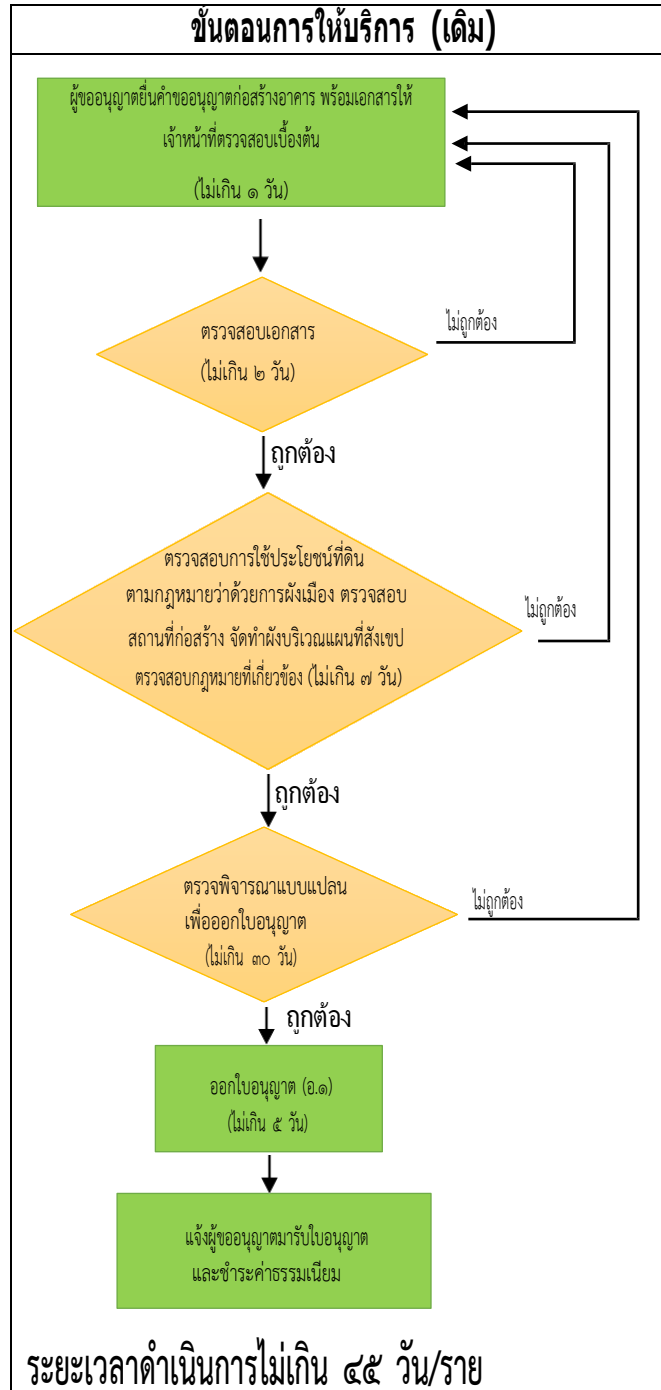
ขั้นตอนการให้บริการ (เดิม)

ผู้ขออนุญาตยื่นคำขออนุญาตก่อสร้างอาคาร พร้อมเอกสารให้เจ้าหน้าที่ตรวจสอบเบื้องต้น
(ไม่เกิน ๑ วัน)

ตรวจสอบเอกสาร
(ไม่เกิน ๒ วัน)

ไม่ถูกต้อง

ถูกต้อง

ตรวจสอบการใช้ประโยชน์ที่ดิน ตามกฎหมายว่าด้วยการผังเมือง ตรวจสอบสถานที่ก่อสร้าง จัดทำผังบริเวณแผนที่สังเขป ตรวจสอบกฎหมายที่เกี่ยวข้อง (ไม่เกิน ๗ วัน)

ไม่ถูกต้อง

ถูกต้อง

ตรวจพิจารณาแบบแปลน
เพื่อออกใบอนุญาต
(ไม่เกิน ๓๐ วัน)

ไม่ถูกต้อง

ถูกต้อง

ออกใบอนุญาต (อ.๑)
(ไม่เกิน ๕ วัน)

แจ้งผู้ขออนุญาตมารับใบอนุญาต
และชำระค่าธรรมเนียม

ระยะเวลาดำเนินการไม่เกิน ๔๕ วัน/ราย